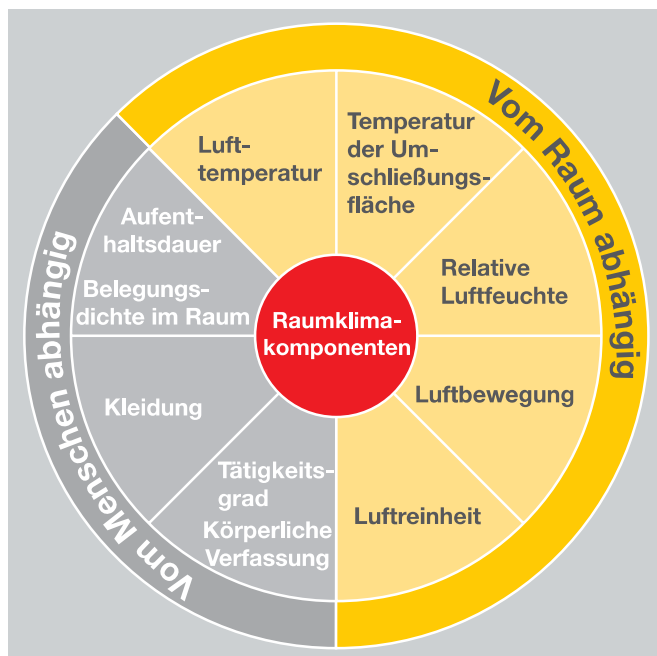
Vom Raum abhängig

Vom Menschen abhängig

Raumklimakomponenten

Lufttemperatur

Temperatur der Umschließungsfläche

Relative Luftfeuchte

Luftbewegung

Luftreinheit

Tätigkeitsgrad

Körperliche Verfassung

Kleidung

Aufenthaltsdauer

Belegungsdichte im Raum